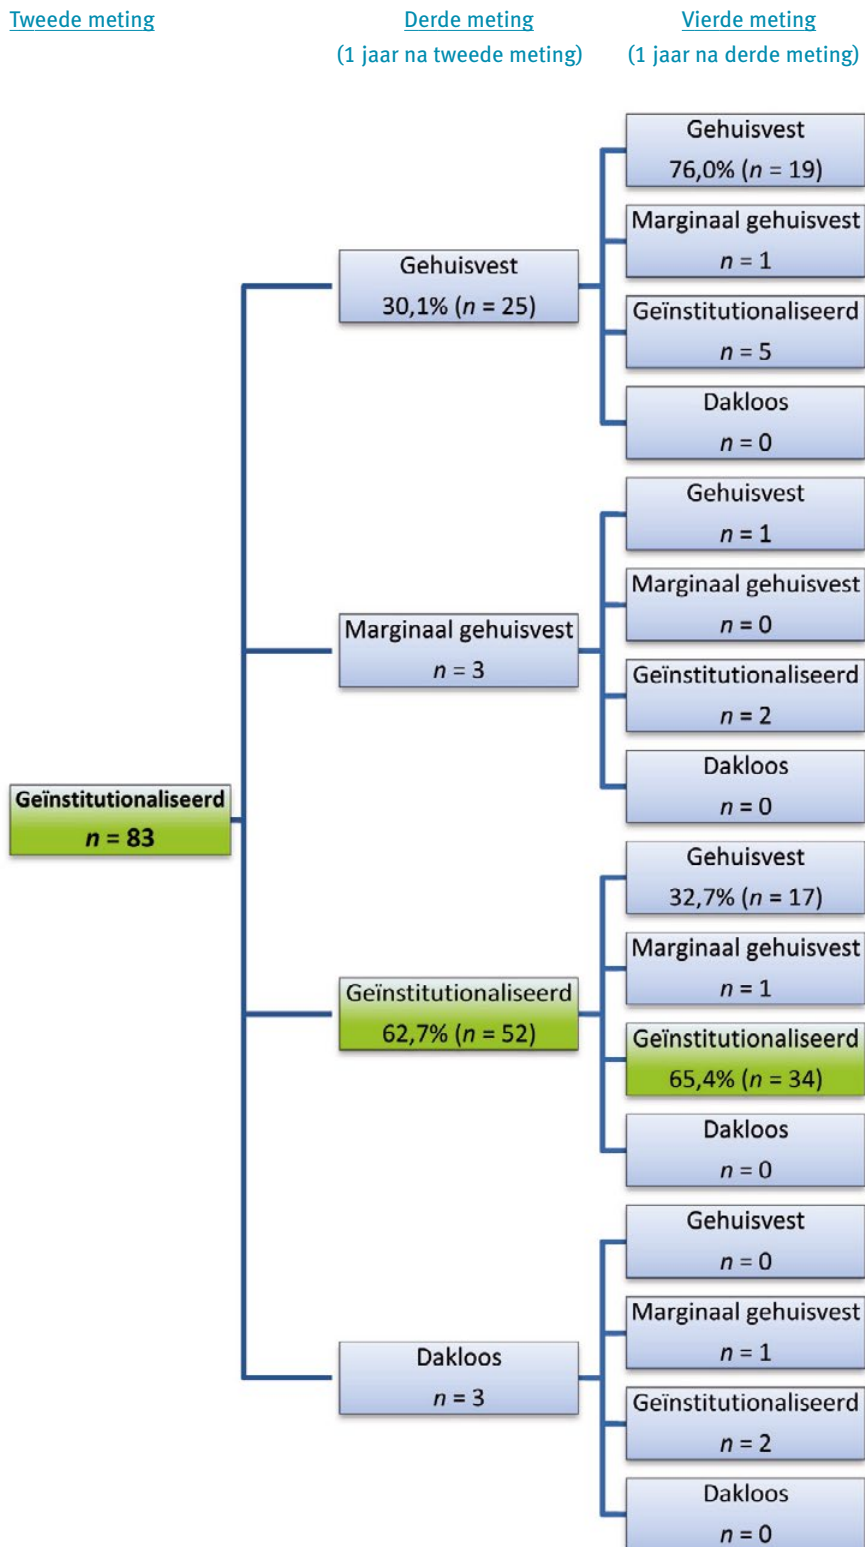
Tweede meting

Derde meting
(1 jaar na tweede meting)

Vierde meting
(1 jaar na derde meting)

Geïnstitutionaliseerd
$n = 83$

Gehuisvest
30,1% ($n = 25$)

Gehuisvest
76,0% ($n = 19$)

Marginaal gehuisvest
$n = 1$

Geïnstitutionaliseerd
$n = 5$

Dakloos
$n = 0$

Marginaal gehuisvest
$n = 3$

Gehuisvest
$n = 1$

Marginaal gehuisvest
$n = 0$

Geïnstitutionaliseerd
$n = 2$

Dakloos
$n = 0$

Geïnstitutionaliseerd
62,7% ($n = 52$)

Gehuisvest
32,7% ($n = 17$)

Marginaal gehuisvest
$n = 1$

Geïnstitutionaliseerd
65,4% ($n = 34$)

Dakloos
$n = 0$

Dakloos
$n = 3$

Gehuisvest
$n = 0$

Marginaal gehuisvest
$n = 1$

Geïnstitutionaliseerd
$n = 2$

Dakloos
$n = 0$